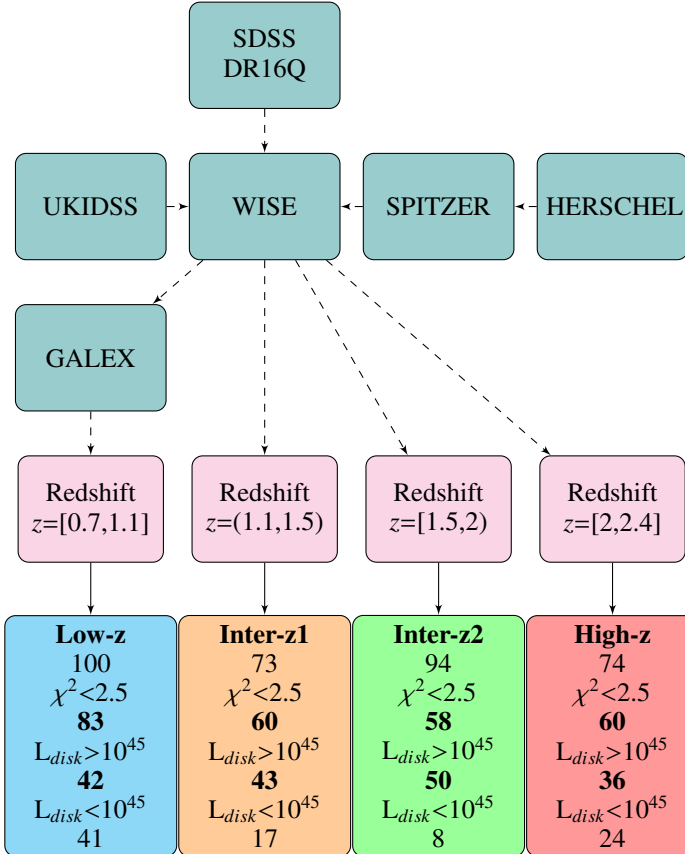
SDSS
DR16Q

UKIDSS

WISE

SPITZER

HERSCHEL

GALEX

Redshift
$z$=[0.7,1.1]

Redshift
$z$=(1.1,1.5)

Redshift
$z$=[1.5,2)

Redshift
$z$=[2,2.4]

**Low-z**
100
$\chi^2$<2.5
**83**
$L_{disk}$>$10^{45}$
**42**
$L_{disk}$<$10^{45}$
41

**Inter-z1**
73
$\chi^2$<2.5
**60**
$L_{disk}$>$10^{45}$
**43**
$L_{disk}$<$10^{45}$
17

**Inter-z2**
94
$\chi^2$<2.5
**58**
$L_{disk}$>$10^{45}$
**50**
$L_{disk}$<$10^{45}$
8

**High-z**
74
$\chi^2$<2.5
**60**
$L_{disk}$>$10^{45}$
**36**
$L_{disk}$<$10^{45}$
24